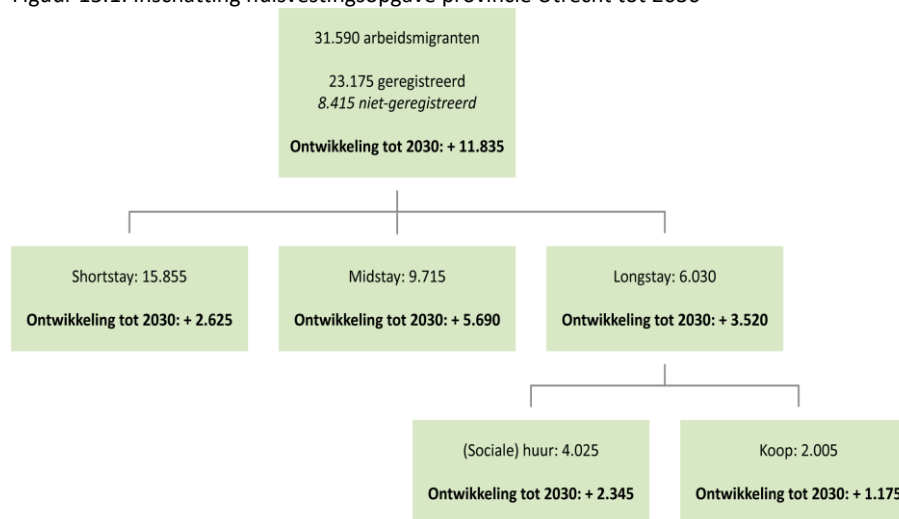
Figuur 13.1: Inschatting huisvestingsopgave provincie Utrecht tot 2030

31.590 arbeidsmigranten

23.175 geregistreerd
*8.415 niet-geregistreerd*

**Ontwikkeling tot 2030: + 11.835**

Shortstay: 15.855

**Ontwikkeling tot 2030: + 2.625**

Midstay: 9.715

**Ontwikkeling tot 2030: + 5.690**

Longstay: 6.030

**Ontwikkeling tot 2030: + 3.520**

(Sociale) huur: 4.025

**Ontwikkeling tot 2030: + 2.345**

Koop: 2.005

**Ontwikkeling tot 2030: + 1.175**